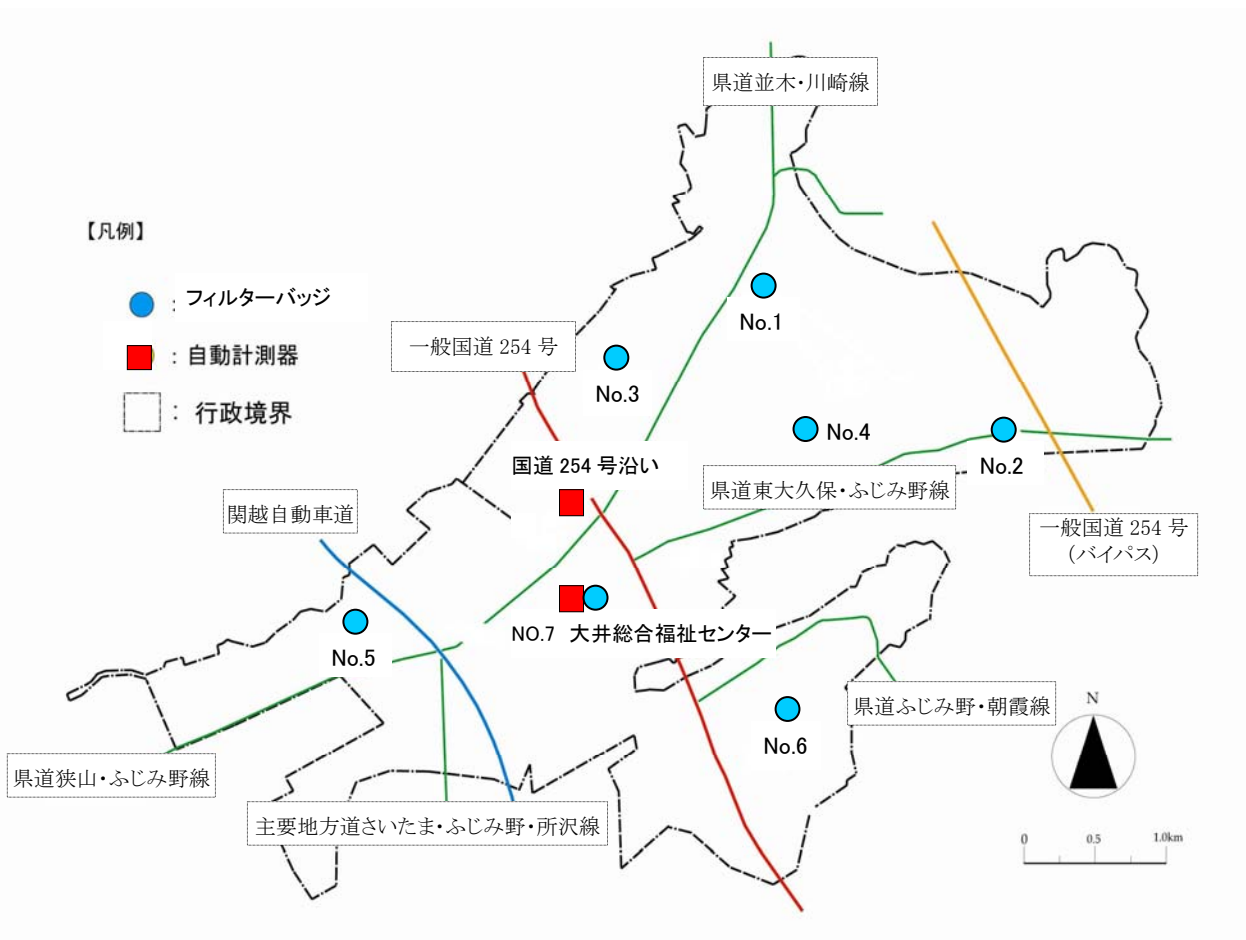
県道並木・川崎線

【凡例】

: フィルターバッジ

: 自動計測器

: 行政境界

一般国道 254 号

No.1

No.3

No.4

No.2

国道 254 号沿い

県道東大久保・ふじみ野線

関越自動車道

一般国道 254 号 (バイパス)

No.5

NO.7 大井総合福祉センター

県道ふじみ野・朝霞線

No.6

N

県道狭山・ふじみ野線

主要地方道さいたま・ふじみ野・所沢線

0 0.5 1.0km